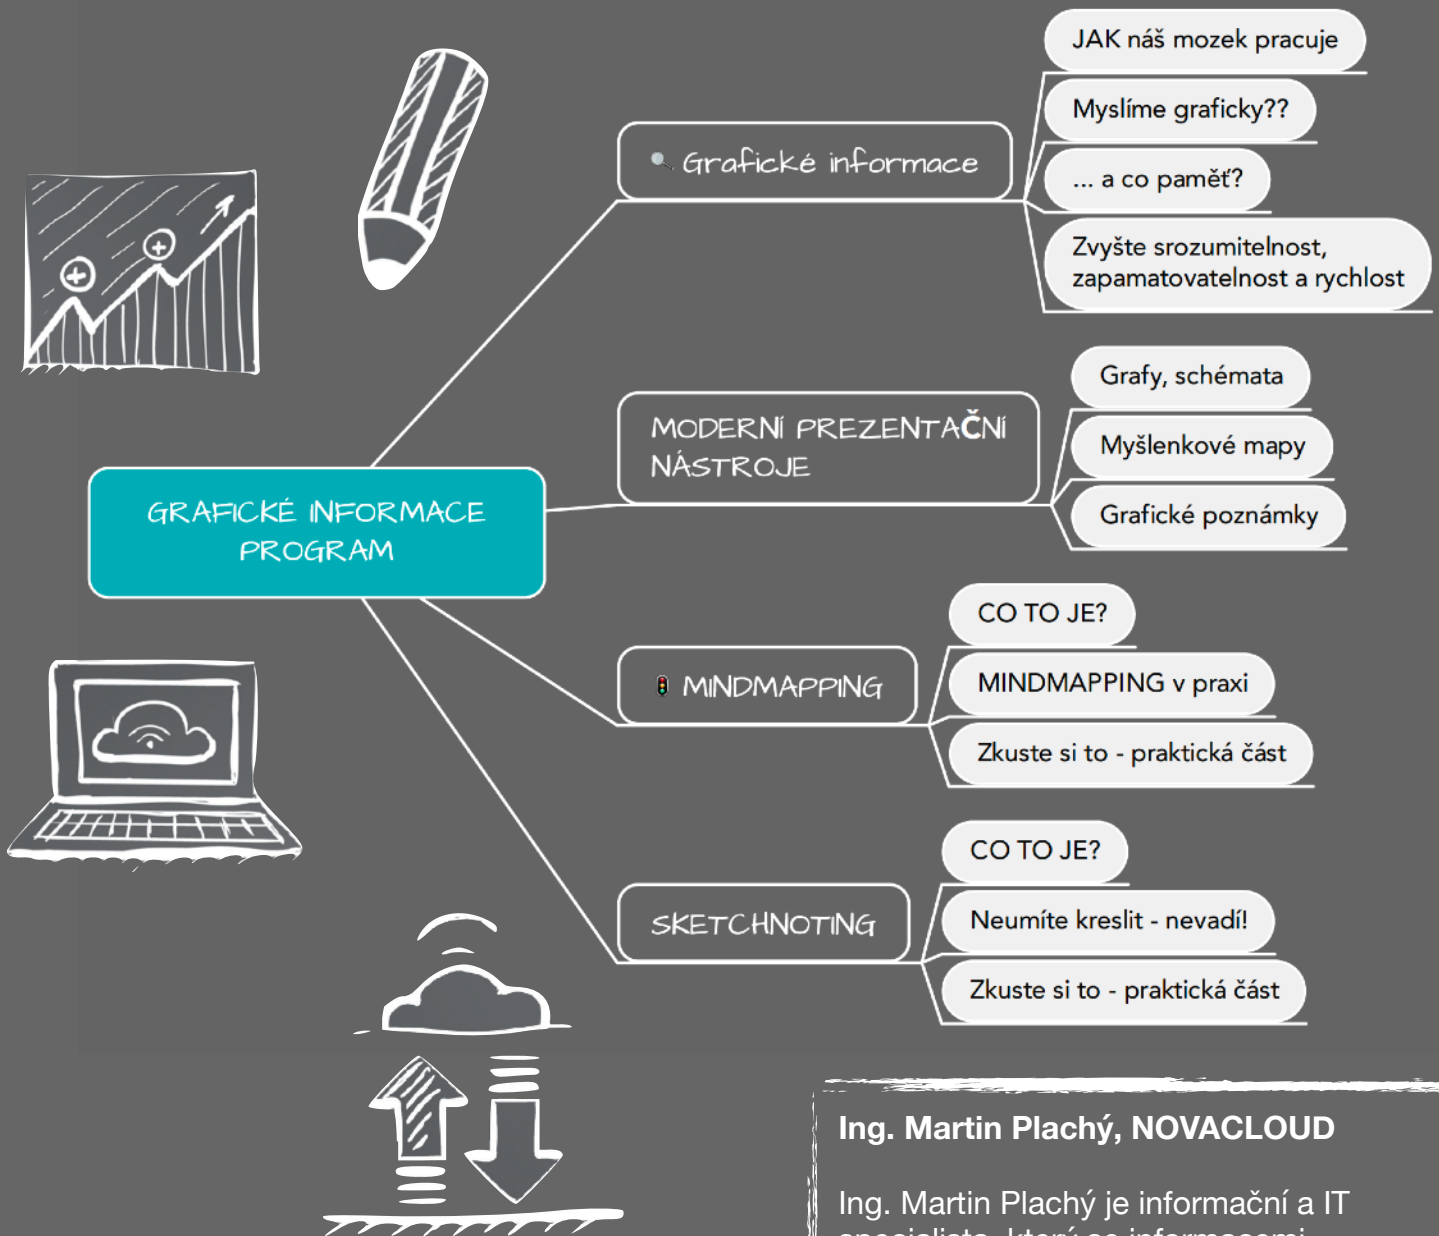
GRAFICKÉ INFORMACE PROGRAM

Grafické informace

JAK náš mozek pracuje

Myslíme graficky??

... a co paměť?

Zvyšte srozumitelnost, zapamatovatelnost a rychlost

MODERNÍ PREZENTAČNÍ NÁSTROJE

Grafy, schémata

Myšlenkové mapy

Grafické poznámky

MINDMAPPING

CO TO JE?

MINDMAPPING v praxi

Zkuste si to - praktická část

SKETCHNOTING

CO TO JE?

Neumíte kreslit - nevadí!

Zkuste si to - praktická část

Ing. Martin Plachý, NOVACLOUD

Ing. Martin Plachý je informační a IT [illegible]